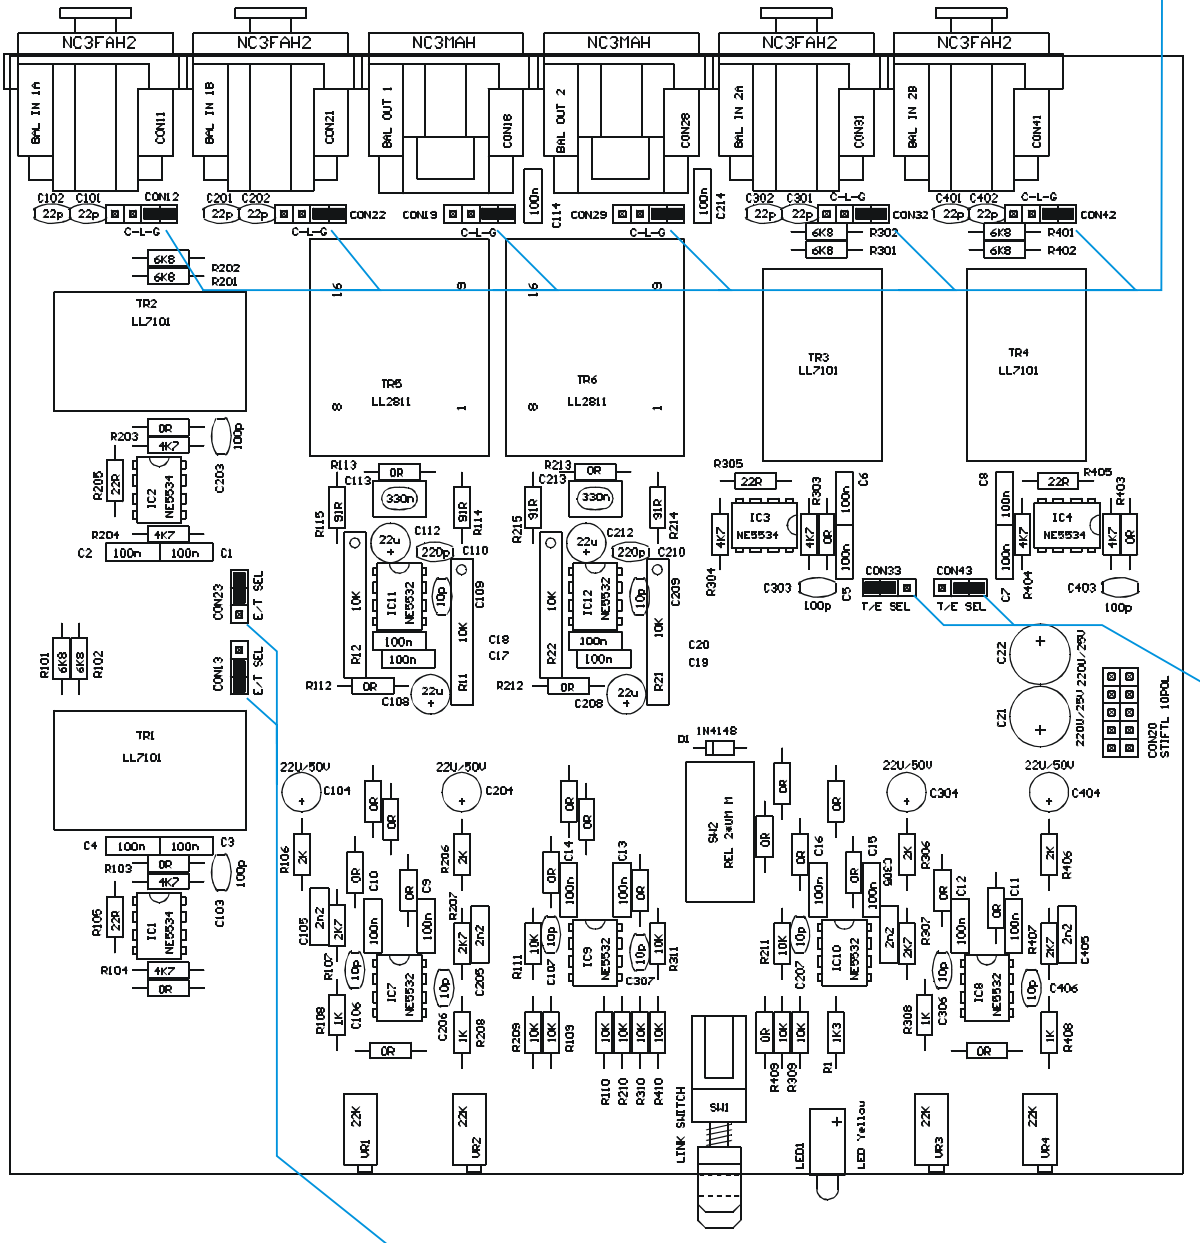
NC3FAH2
NC3FAH2
NC3MAH
NC3MAH
NC3FAH2
NC3FAH2

BAL IN 1A
CON11
BAL IN 1B
CON21
BAL OUT 1
CON18
BAL OUT 2
CON28
BAL IN 2A
CON31
BAL IN 2B
CON41

C102 C101 CON12
22p 22p
C-L-G
C201 C202
22p 22p CON22
C-L-G
CON19
C-L-G
100n
C114
CON29
C-L-G
100n
C214
C302 C301 C-L-G
22p 22p CON32
6K8 R302
6K8 R301
C401 C402 C-L-G
22p 22p CON42
6K8 R401
6K8 R402

6K8
6K8 R202
R201

TR2
LL7101

16 9
TR5
LL2811
8 1

16 9
TR6
LL2811
8 1

TR3
LL7101

TR4
LL7101

0R
R203 4K7 100p
R205 22R
IC2 NE5534
C203
R204 4K7
C2 100n 100n C1

R113 0R
C113 330n
R115 91R
91R R114
22u
C112
220p C110
10K
IC11 NE5532
10p
C109
10K
100n
100n
R12
R11
R112 0R
22u
C108

R213 0R
C213 330n
R215 91R
91R R214
22u
C212
220p C210
10K
IC12 NE5532
10p
C209
10K
100n
100n
R22
R21
R212 0R
22u
C208

C18
C17
C20
C19

R305
22R
R303
100n C6
IC3 NE5534
4K7
4K7 0R
100n
R304
C303 100p
C5
CON33
T/E SEL

C8
R405
22R
R403
100n
IC4 NE5534
4K7
4K7 0R
100n
C7
R404
CON43
T/E SEL
C403 100p

C22
C21
220U/25V 220U/25V
CON20
STIFTL 10POL

CON23
E/T SEL
CON13
E/T SEL

R101 6K8 6K8 R102

TR1
LL7101

C4 100n 100n C3
R103 0R
4K7
100p
R105 22R
IC1 NE5534
C103
R104 4K7
0R

D1 1N4148
SW2
REL 2xUM M
0R
0R

22U/50V
C104
0R
0R
R106 2K
0R C10
0R C9
C105 2n2
2K7
100n
100n
R107
10p
IC7 NE5532
10p
R108 1K
C106
0R
C206

22U/50V
C204
R206 2K
R207
2K7 2n2
C205
1K R208

0R
0R
0R C14
100n
C13
100n
0R
R111 10K
10p
C107
IC9 NE5532
10p
10K
R311
C307
R209 10K 10K R109

10K 10K 10K 10K
R110 R210 R310 R410

0R
0R C16
100n
C15
100n 0R
C305
R211 10K
10p
C207
IC10 NE5532
2n2
2K7 R307
0R 0R 10K 1K3
R409 R309 P1

22U/50V
C304
2K R306
0R C12
100n
0R C11
100n
10p
IC8 NE5532
10p
R308 1K
C306
0R

22U/50V
C404
2K R406
R407
2K7 2n2
C405
C406
1K R408

22K VR1
22K VR2
SW1
LINK SWITCH
LED1
LED Yellow
22K VR3
22K VR4